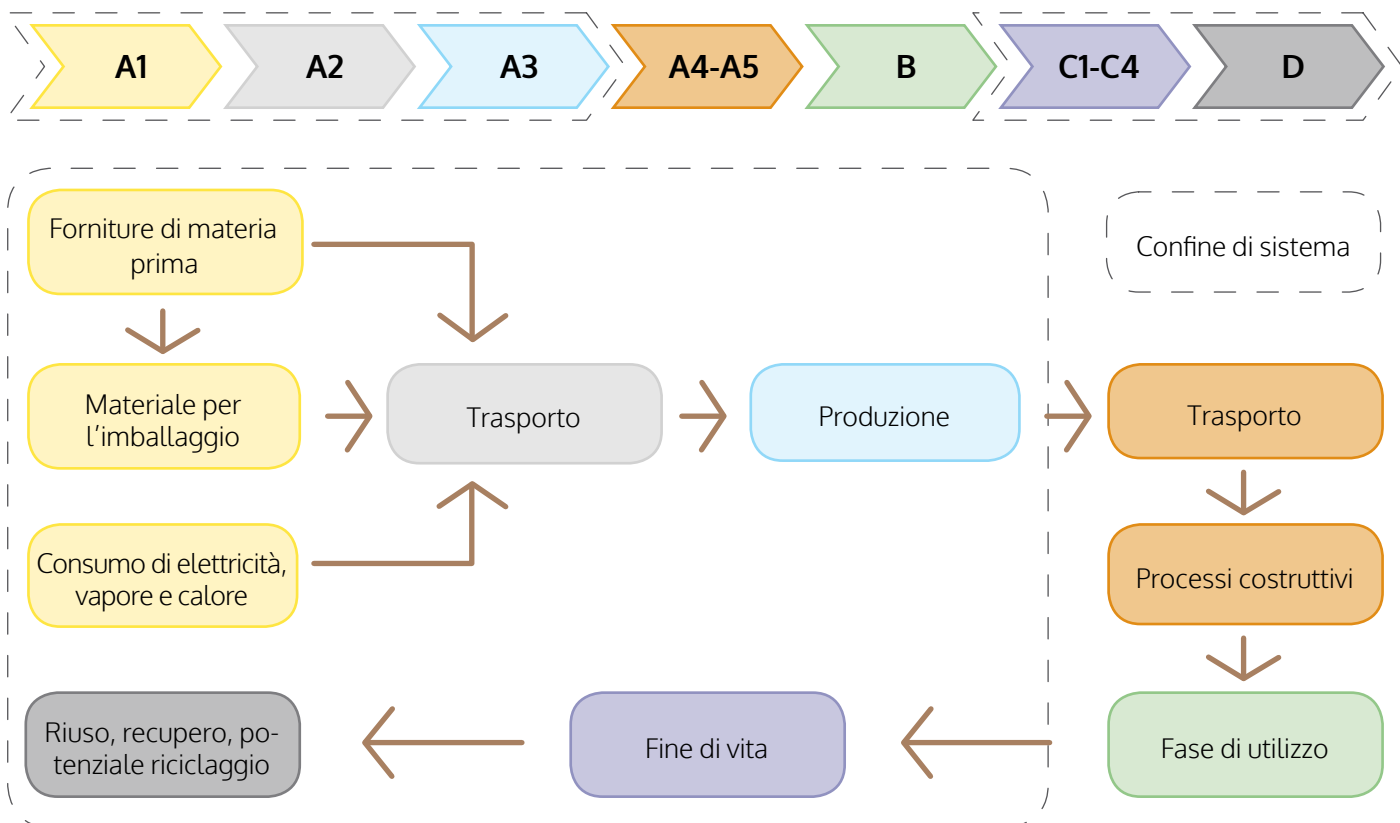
A1 A2 A3 A4-A5 B C1-C4 D

Forniture di materia prima

Materiale per l’imballaggio

Consumo di elettricità, vapore e calore

Trasporto

Produzione

Confine di sistema

Trasporto

Processi costruttivi

Fase di utilizzo

Fine di vita

Riuso, recupero, potenziale riciclaggio